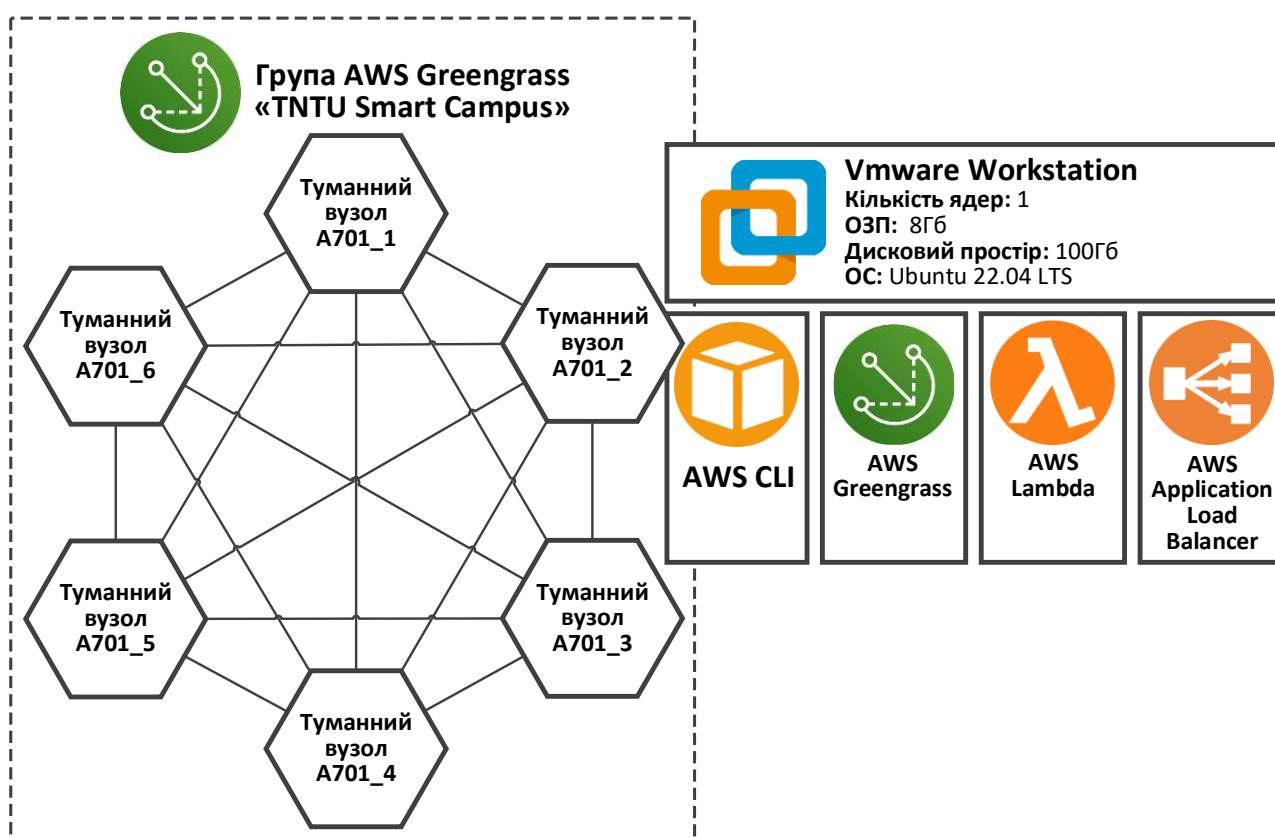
Група AWS Greengrass «TNTU Smart Campus»

Туманний вузол А701_1

Туманний вузол А701_6

Туманний вузол А701_2

Туманний вузол А701_5

Туманний вузол А701_3

Туманний вузол А701_4

Vmware Workstation
Кількість ядер: 1
ОЗП: 8Гб
Дисковий простір: 100Гб
ОС: Ubuntu 22.04 LTS

AWS CLI

AWS Greengrass

AWS Lambda

AWS Application Load Balancer